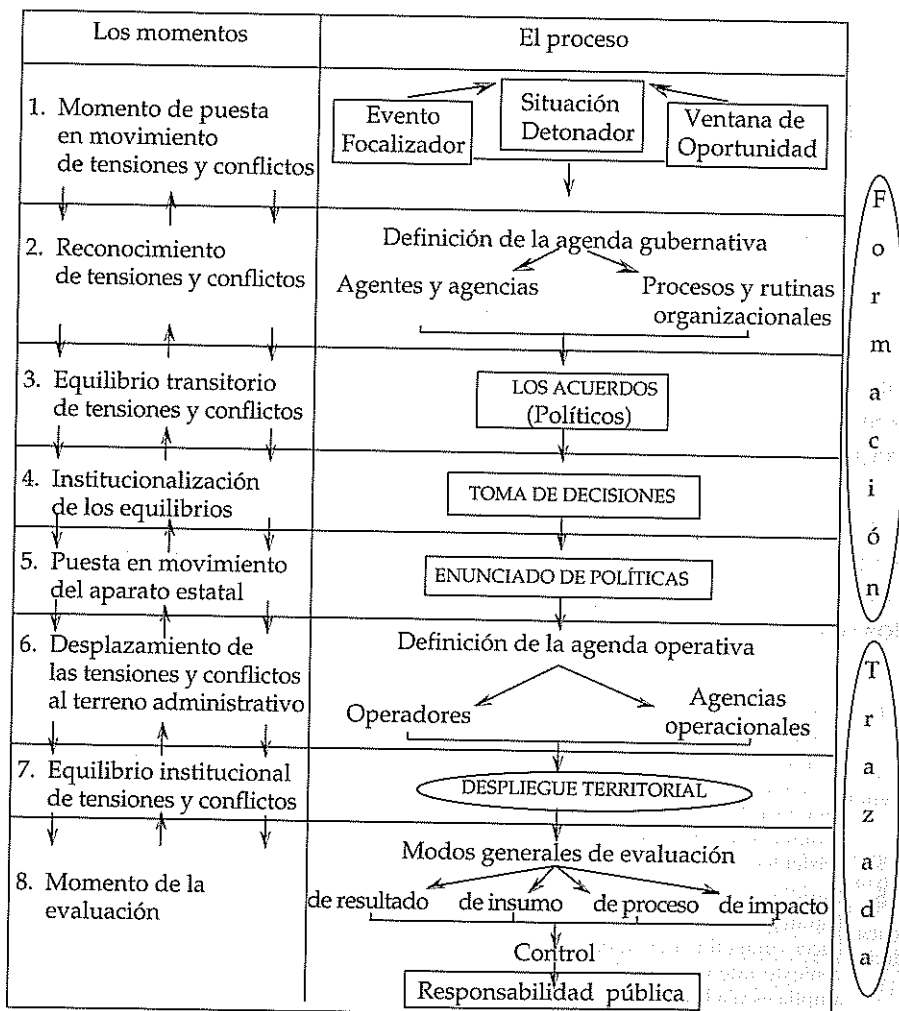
| Los momentos | El proceso |
|---|---|
| 1. Momento de puesta en movimiento de tensiones y conflictos | Evento Focalizador · Situación Detonador · Ventana de Oportunidad |
| 2. Reconocimiento de tensiones y conflictos | Definición de la agenda gubernativa · Agentes y agencias · Procesos y rutinas organizacionales |
| 3. Equilibrio transitorio de tensiones y conflictos | LOS ACUERDOS (Políticos) |
| 4. Institucionalización de los equilibrios | TOMA DE DECISIONES |
| 5. Puesta en movimiento del aparato estatal | ENUNCIADO DE POLÍTICAS |
| 6. Desplazamiento de las tensiones y conflictos al terreno administrativo | Definición de la agenda operativa · Operadores · Agencias operacionales |
| 7. Equilibrio institucional de tensiones y conflictos | DESPLIEGUE TERRITORIAL |
| 8. Momento de la evaluación | Modos generales de evaluación · de resultado · de insumo · de proceso · de impacto · Control · Responsabilidad pública |

F o r m a c i ó n

T r a z a d a